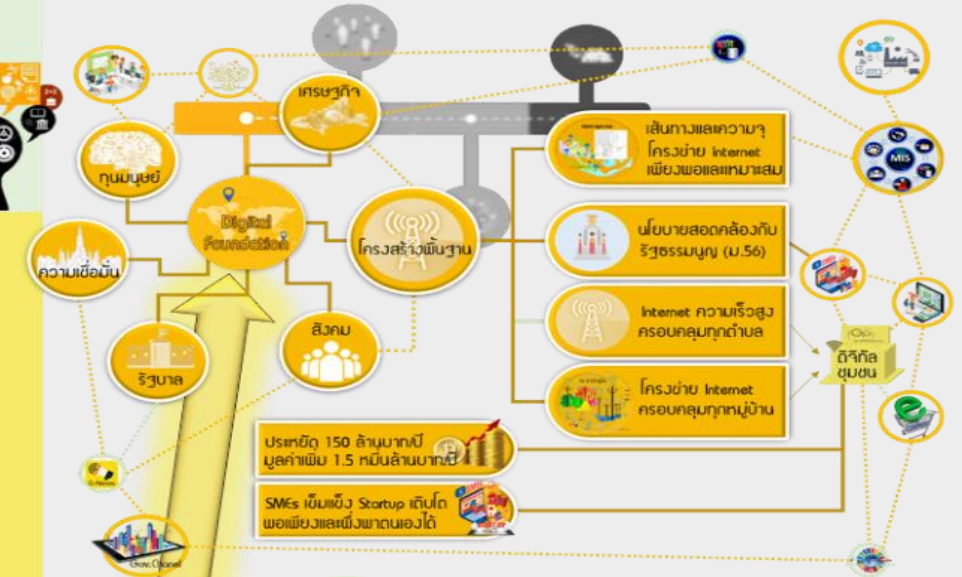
เศรษฐกิจ

ทุนมนุษย์

Digital Foundation

ความเชื่อมั่น

โครงสร้างพื้นฐาน

รัฐบาล

สังคม

เส้นทางและความจุโครงข่าย Internet เพียงพอและเหมาะสม

นโยบายสอดคล้องกับรัฐธรรมนูญ (ม.56)

Internet ความเร็วสูง ครอบคลุมทุกตำบล

โครงข่าย Internet ครอบคลุมทุกหมู่บ้าน

ดิจิทัลชุมชน

MIS

ประหยัด 150 ล้านบาท/ปี มูลค่าเพิ่ม 1.5 หมื่นล้านบาท/ปี

SMEs เข้มแข็ง Startup เติบโต พอเพียงและพึ่งพาตนเองได้

Gov.Channel